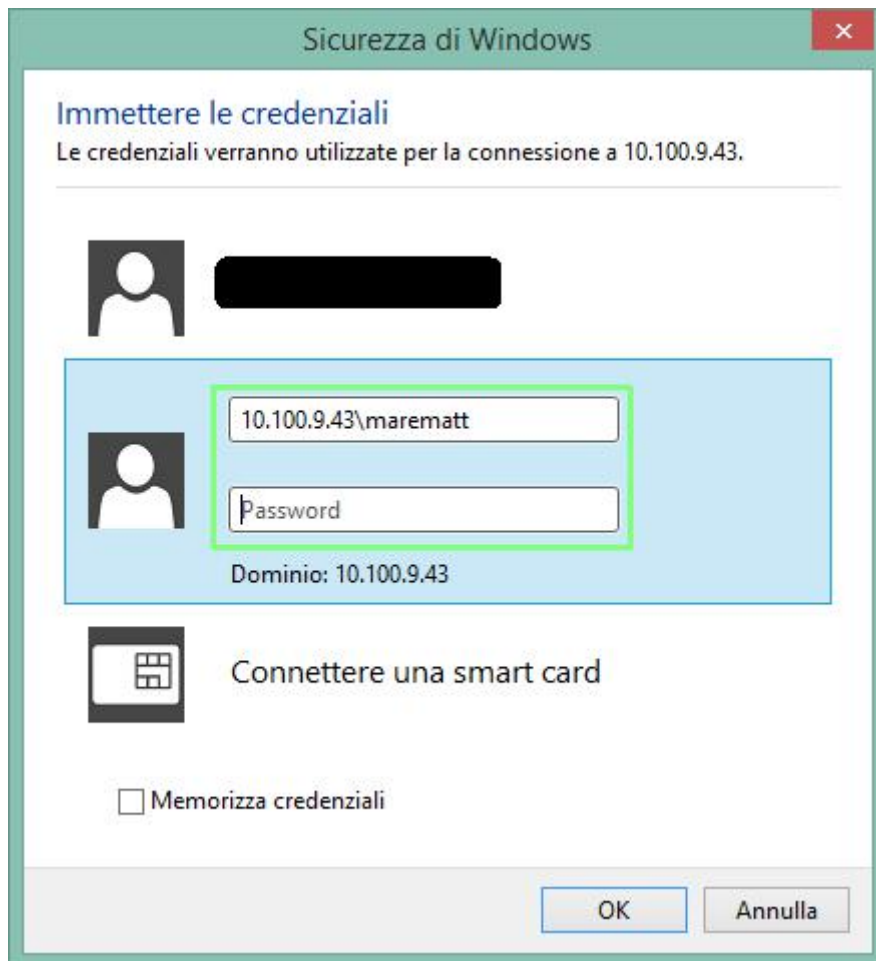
Sicurezza di Windows

×

Immettere le credenziali

Le credenziali verranno utilizzate per la connessione a 10.100.9.43.

10.100.9.43\marematt

Password

Dominio: 10.100.9.43

Connettere una smart card

Memorizza credenziali

OK

Annulla